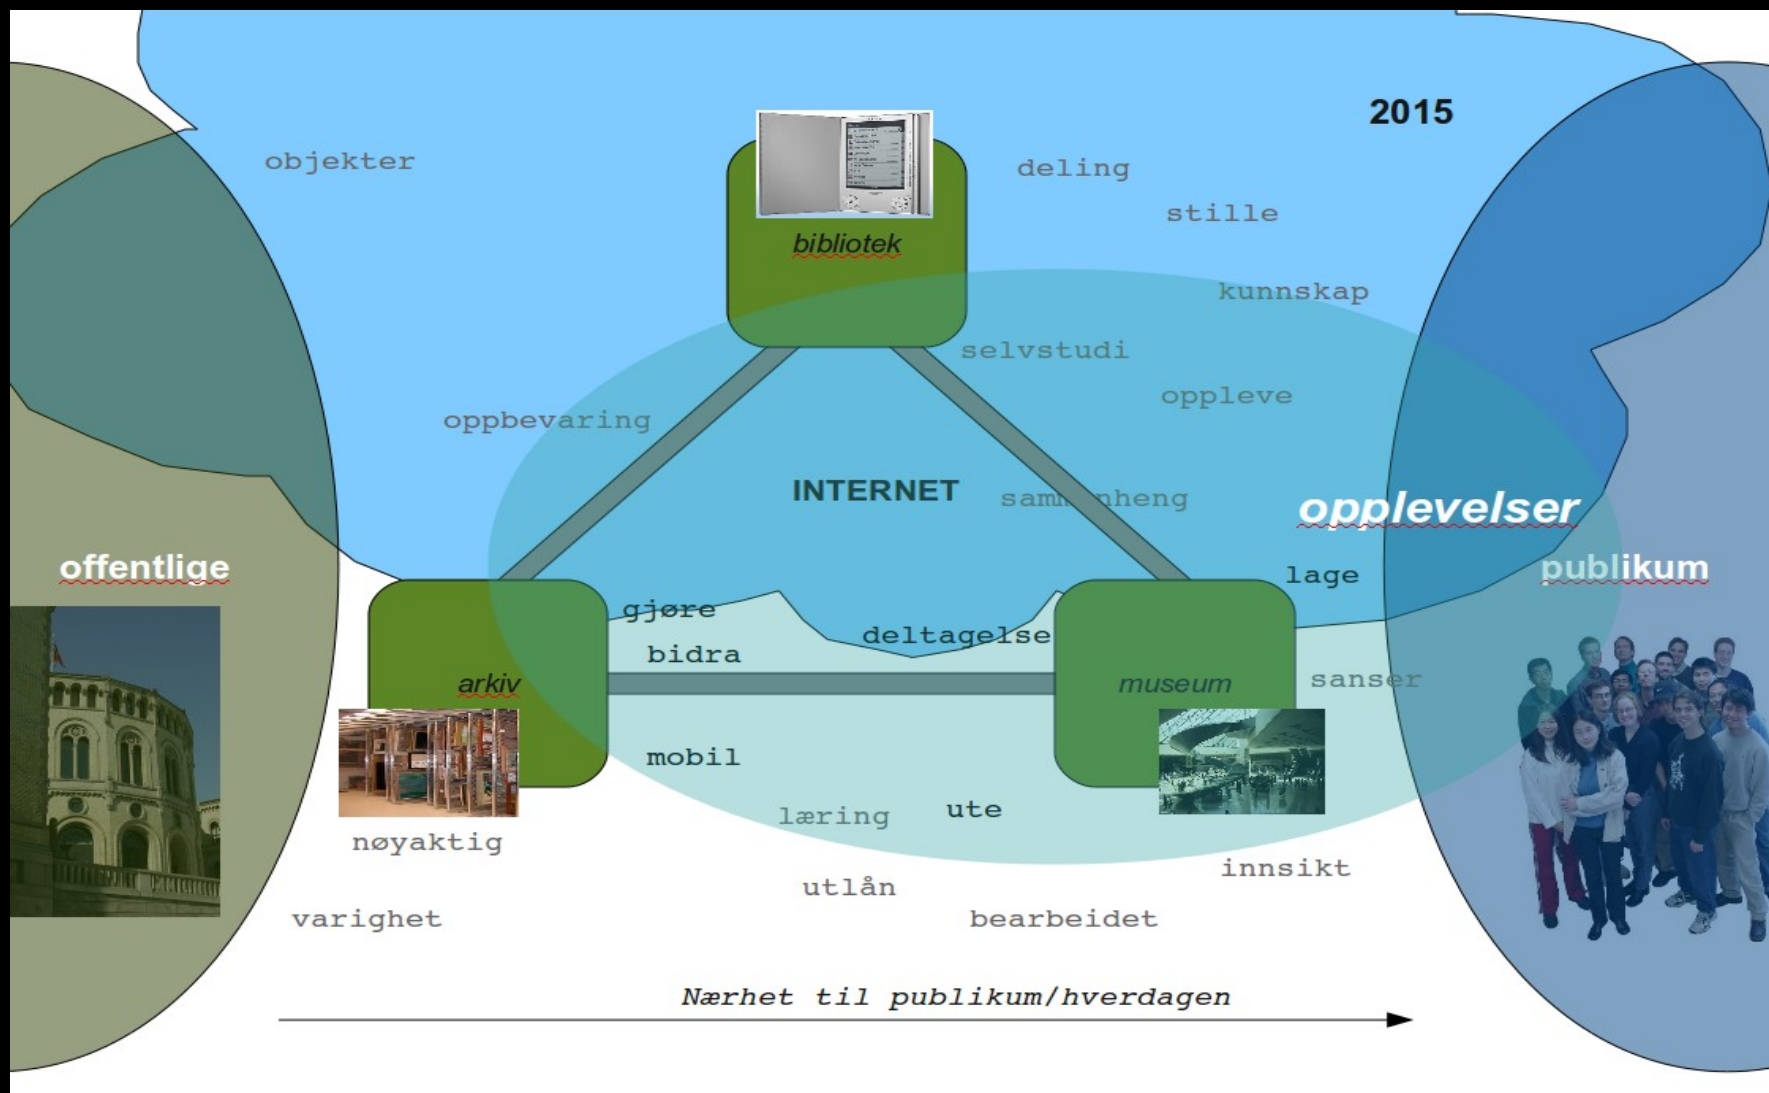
2015

objekter

deling

stille

bibliotek

kunnskap

selvstudi

oppleve

oppbevaring

INTERNET

samm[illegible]nheng

opplevelser

offentlige

publikum

lage

gjøre

deltagelse

bidra

arkiv

museum

sanser

mobil

læring

ute

nøyaktig

innsikt

utlån

varighet

bearbeidet

Nærhet til publikum/hverdagen